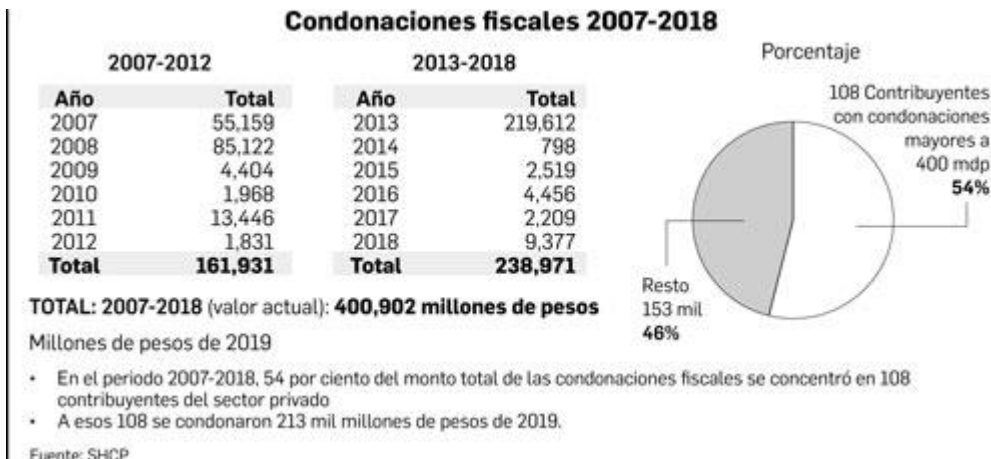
Condonaciones fiscales 2007-2018

2007-2012

| Año | Total |
|---|---|
| 2007 | 55,159 |
| 2008 | 85,122 |
| 2009 | 4,404 |
| 2010 | 1,968 |
| 2011 | 13,446 |
| 2012 | 1,831 |
| Total | 161,931 |

2013-2018

| Año | Total |
|---|---|
| 2013 | 219,612 |
| 2014 | 798 |
| 2015 | 2,519 |
| 2016 | 4,456 |
| 2017 | 2,209 |
| 2018 | 9,377 |
| Total | 238,971 |

Porcentaje

108 Contribuyentes con condonaciones mayores a 400 mdp
54%

Resto
153 mil
46%

TOTAL: 2007-2018 (valor actual): 400,902 millones de pesos

Millones de pesos de 2019

• En el periodo 2007-2018, 54 por ciento del monto total de las condonaciones fiscales se concentró en 108 contribuyentes del sector privado
• A esos 108 se condonaron 213 mil millones de pesos de 2019.

Fuente: SHCP